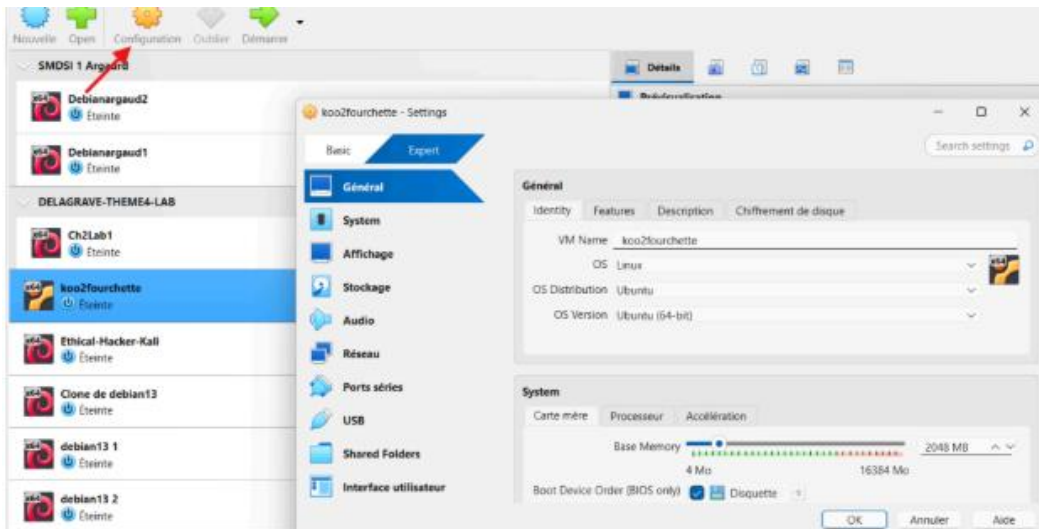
Nouvelle Open Configuration Oublier Démarrer

SMDSI 1 Argaud

Debianargaud2
Éteinte

Debianargaud1
Éteinte

DELAGRAVE-THEME4-LAB

Ch2Lab1
Éteinte

koo2fourchette
Éteinte

Ethical-Hacker-Kali
Éteinte

Clone de debian13
Éteinte

debian13 1
Éteinte

debian13 2
Éteinte

Détails

Prévisualisation

koo2fourchette - Settings

Basic Expert

Search settings

Général
System
Affichage
Stockage
Audio
Réseau
Ports séries
USB
Shared Folders
Interface utilisateur

Général

Identity Features Description Chiffrement de disque

VM Name koo2fourchette
OS Linux
OS Distribution Ubuntu
OS Version Ubuntu (64-bit)

System

Carte mère Processeur Accélération

Base Memory 2048 MB
4 Mo 16384 Mo

Boot Device Order (BIOS only) Disquette

OK Annuler Aide